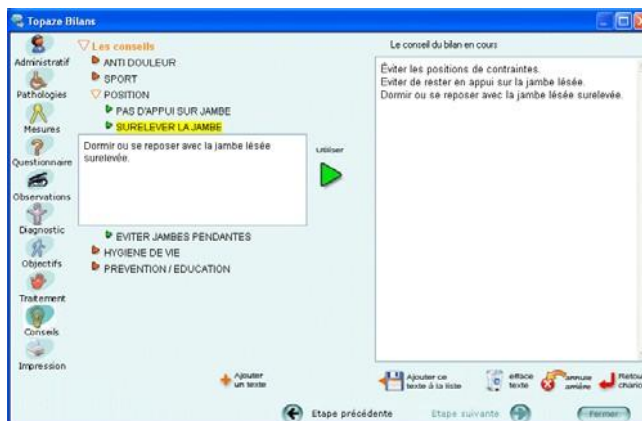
Topaze Bilans

Administratif
Pathologies
Mesures
Questionnaire
Observations
Diagnostic
Objectifs
Traitement
Conseils
Impression

Les conseils
ANTI DOULEUR
SPORT
POSITION
PAS D'APPUI SUR JAMBE
SURELEVER LA JAMBE

Dormir ou se reposer avec la jambe lésée surelevée.

Utiliser

EVITER JAMBES PENDANTES
HYGIENE DE VIE
PREVENTION / EDUCATION

Le conseil du bilan en cours

Éviter les positions de contraintes.
Eviter de rester en appui sur la jambe lésée.
Dormir ou se reposer avec la jambe lésée surelevée.

Ajouter un texte
Ajouter ce texte à la liste
efface texte
annule arrière
Retou chario

Etape précédente
Etape suivante
Fermer